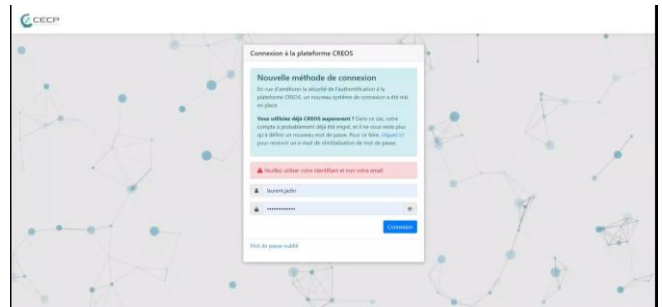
CECP

Connexion à la plateforme CREOS

Nouvelle méthode de connexion

En vue d'améliorer la sécurité de l'authentification à la plateforme CREOS, un nouveau système de connexion a été mis en place.

Vous utilisiez déjà CREOS auparavant ? Dans ce cas, votre compte a probablement déjà été migré, et il ne vous reste plus qu'à définir un nouveau mot de passe. Pour ce faire, cliquez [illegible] pour recevoir un e-mail de réinitialisation de mot de passe.

Veuillez utiliser votre identifiant et non votre email

laurentjadin

Connexion

Mot de passe oublié